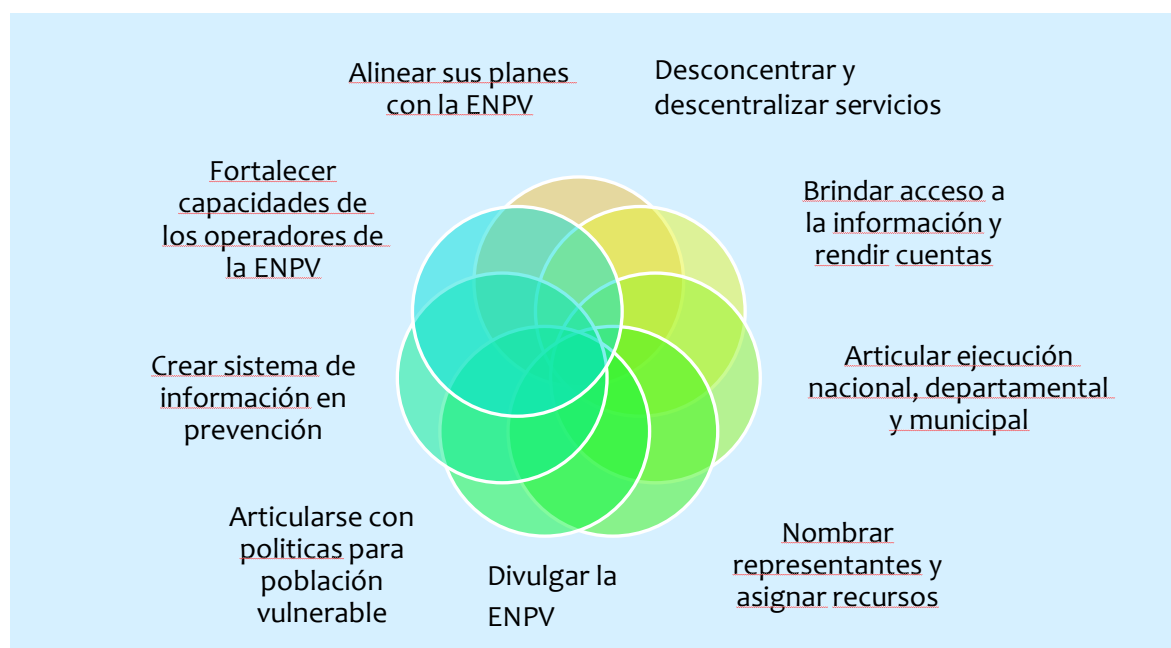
Alinear sus planes con la ENPV

Desconcentrar y descentralizar servicios

Fortalecer capacidades de los operadores de la ENPV

Brindar acceso a la información y rendir cuentas

Crear sistema de información en prevención

Articular ejecución nacional, departamental y municipal

Articularse con politicas para población vulnerable

Divulgar la ENPV

Nombrar representantes y asignar recursos